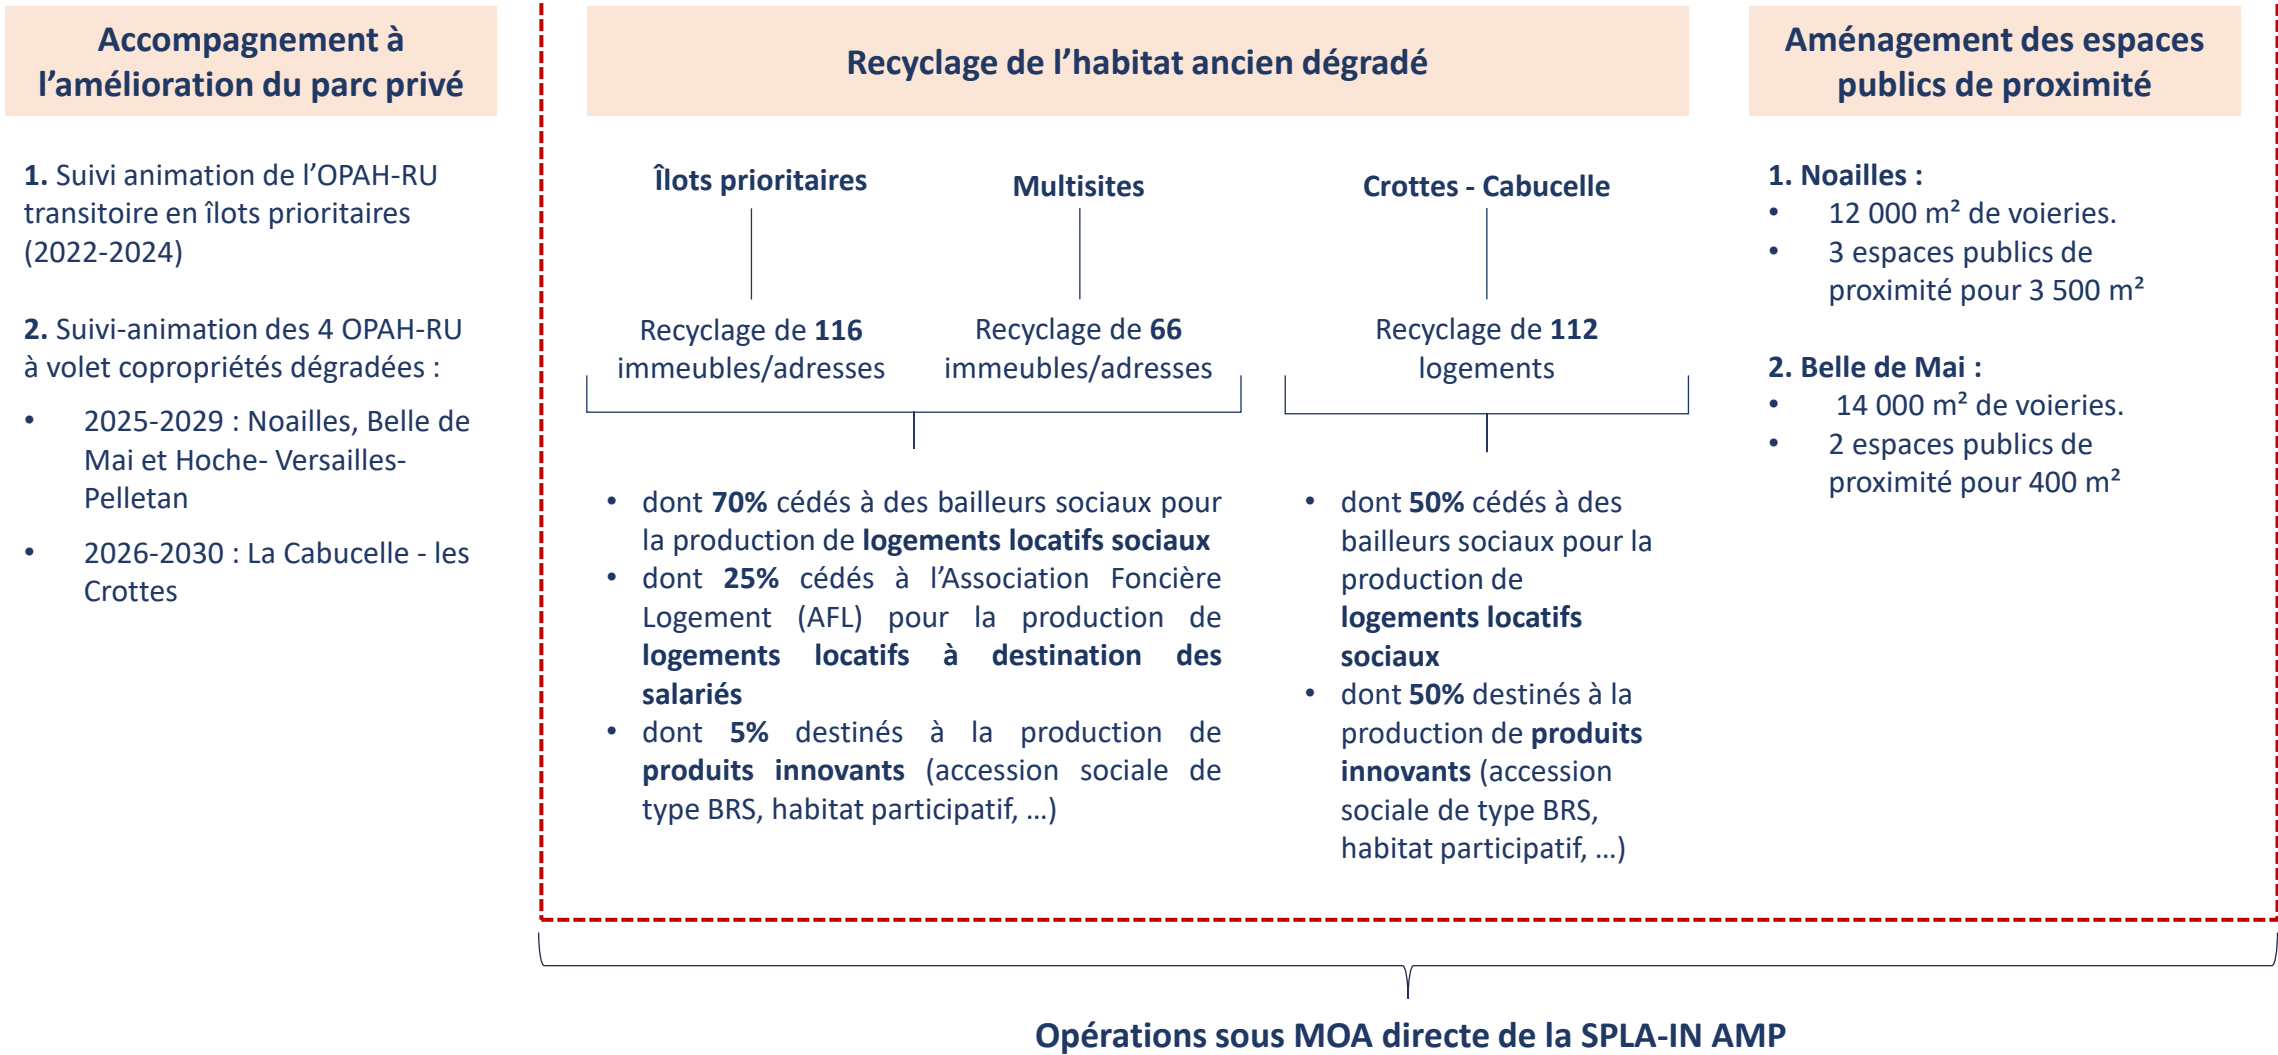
Accompagnement à l’amélioration du parc privé

1. Suivi animation de l’OPAH-RU transitoire en îlots prioritaires (2022-2024)

2. Suivi-animation des 4 OPAH-RU à volet copropriétés dégradées :

• 2025-2029 : Noailles, Belle de Mai et Hoche- Versailles-Pelletan

• 2026-2030 : La Cabucelle - les Crottes

Recyclage de l’habitat ancien dégradé

Îlots prioritaires

Recyclage de 116 immeubles/adresses

Multisites

Recyclage de 66 immeubles/adresses

Crottes - Cabucelle

Recyclage de 112 logements

• dont 70% cédés à des bailleurs sociaux pour la production de logements locatifs sociaux
• dont 25% cédés à l’Association Foncière Logement (AFL) pour la production de logements locatifs à destination des salariés
• dont 5% destinés à la production de produits innovants (accession sociale de type BRS, habitat participatif, …)

• dont 50% cédés à des bailleurs sociaux pour la production de logements locatifs sociaux
• dont 50% destinés à la production de produits innovants (accession sociale de type BRS, habitat participatif, …)

Aménagement des espaces publics de proximité

1. Noailles :
• 12 000 m² de voieries.
• 3 espaces publics de proximité pour 3 500 m²

2. Belle de Mai :
• 14 000 m² de voieries.
• 2 espaces publics de proximité pour 400 m²

Opérations sous MOA directe de la SPLA-IN AMP